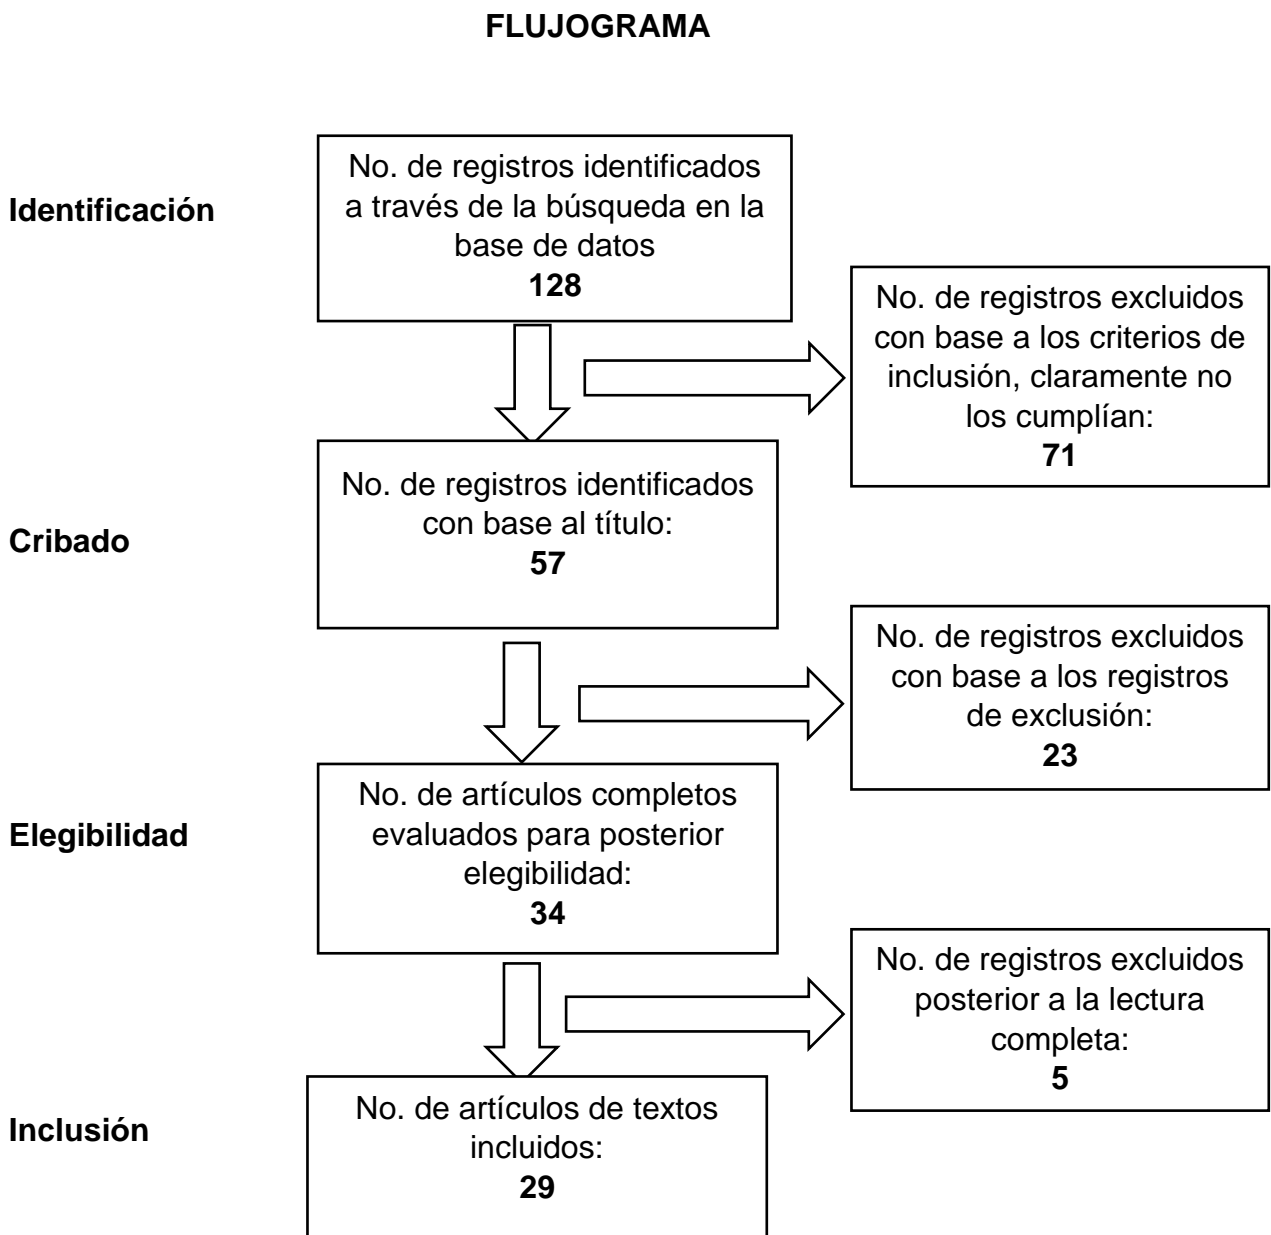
FLUJOGRAMA

Identificación

No. de registros identificados a través de la búsqueda en la base de datos
**128**

No. de registros excluidos con base a los criterios de inclusión, claramente no los cumplían:
**71**

Cribado

No. de registros identificados con base al título:
**57**

No. de registros excluidos con base a los registros de exclusión:
**23**

Elegibilidad

No. de artículos completos evaluados para posterior elegibilidad:
**34**

No. de registros excluidos posterior a la lectura completa:
**5**

Inclusión

No. de artículos de textos incluidos:
**29**